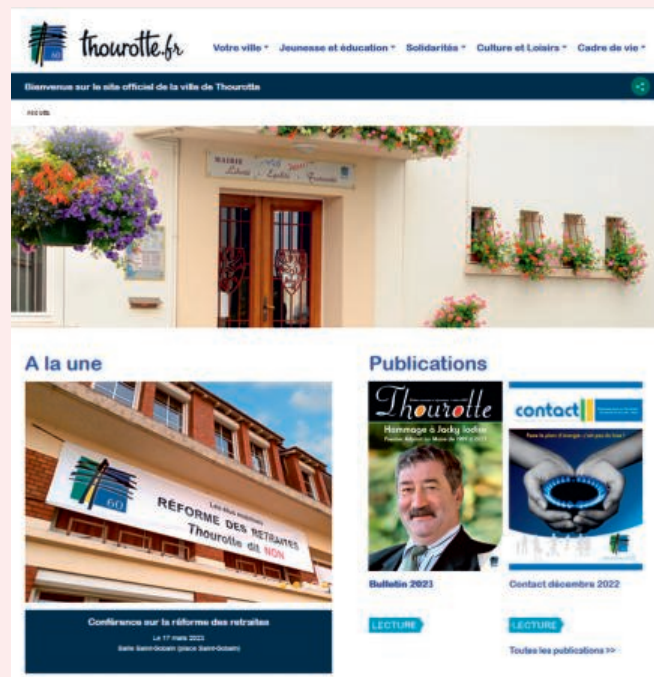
thourotte.fr

Votre ville · Jeunesse et éducation · Solidarités · Culture et Loisirs · Cadre de vie ·

Bienvenue sur le site officiel de la ville de Thourotte

Accueil

MAIRIE
Liberté Égalité Fraternité

A la une

Les élus disent
RÉFORME DES RETRAITES
Thourotte dit NON

Conférence sur la réforme des retraites
Le 17 mars 2023
Salle Saint-Gobain (place Saint-Gobain)

Publications

Thourotte
Hommage à Jacky Iodice

Bulletin 2023

LECTURE

contact

Contact décembre 2022

LECTURE

Toutes les publications >>